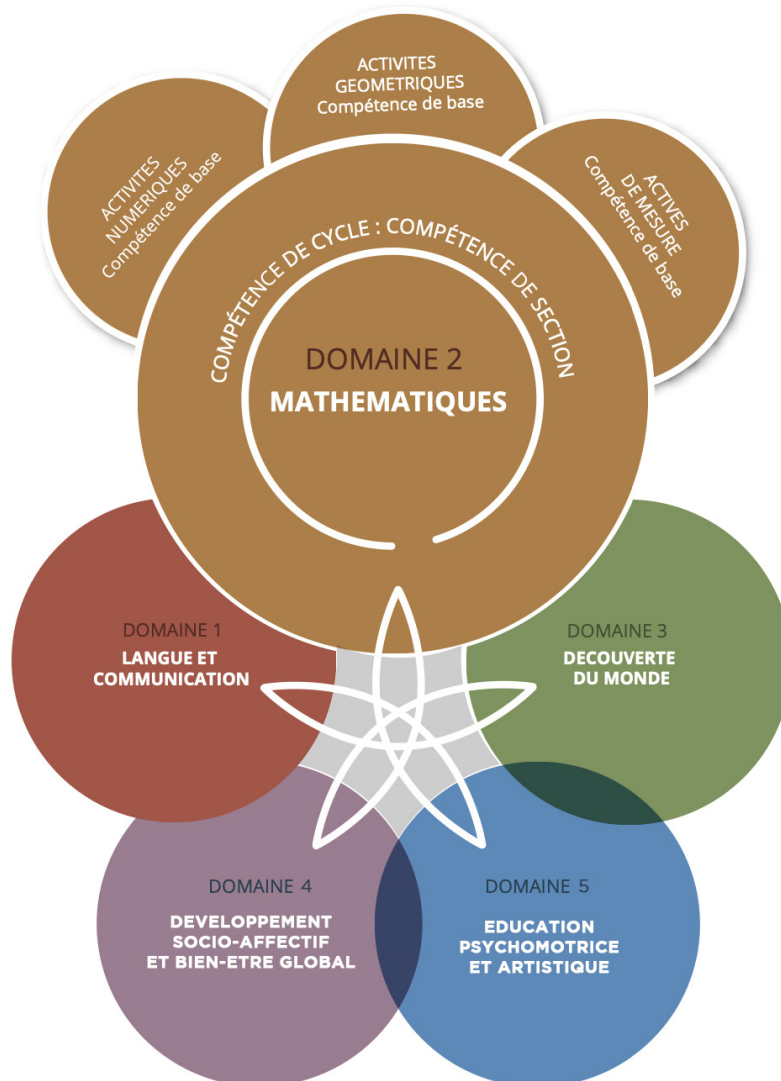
ACTIVITES GEOMETRIQUES
Compétence de base

ACTIVITES NUMERIQUES
Compétence de base

ACTIVES DE MESURE
Compétence de base

COMPÉTENCE DE CYCLE : COMPÉTENCE DE SECTION

DOMAINE 2
MATHEMATIQUES

DOMAINE 1
LANGUE ET COMMUNICATION

DOMAINE 3
DECOUVERTE DU MONDE

DOMAINE 4
DEVELOPPEMENT SOCIO-AFFECTIF ET BIEN-ETRE GLOBAL

DOMAINE 5
EDUCATION PSYCHOMOTRICE ET ARTISTIQUE